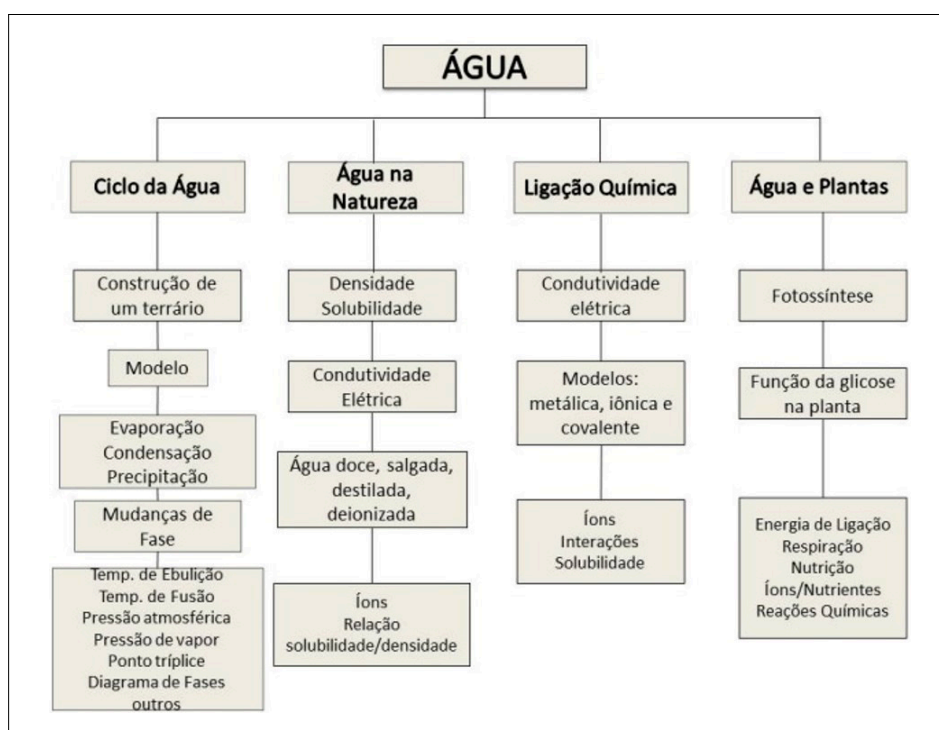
ÁGUA

Ciclo da Água

Construção de um terrário

Modelo

Evaporação
Condensação
Precipitação

Mudanças de Fase

Temp. de Ebulição
Temp. de Fusão
Pressão atmosférica
Pressão de vapor
Ponto tríplice
Diagrama de Fases
outros

Água na Natureza

Densidade
Solubilidade

Condutividade Elétrica

Água doce, salgada, destilada, deionizada

Íons
Relação solubilidade/densidade

Ligação Química

Condutividade elétrica

Modelos: metálica, iônica e covalente

Íons
Interações
Solubilidade

Água e Plantas

Fotossíntese

Função da glicose na planta

Energia de Ligação
Respiração
Nutrição
Íons/Nutrientes
Reações Químicas